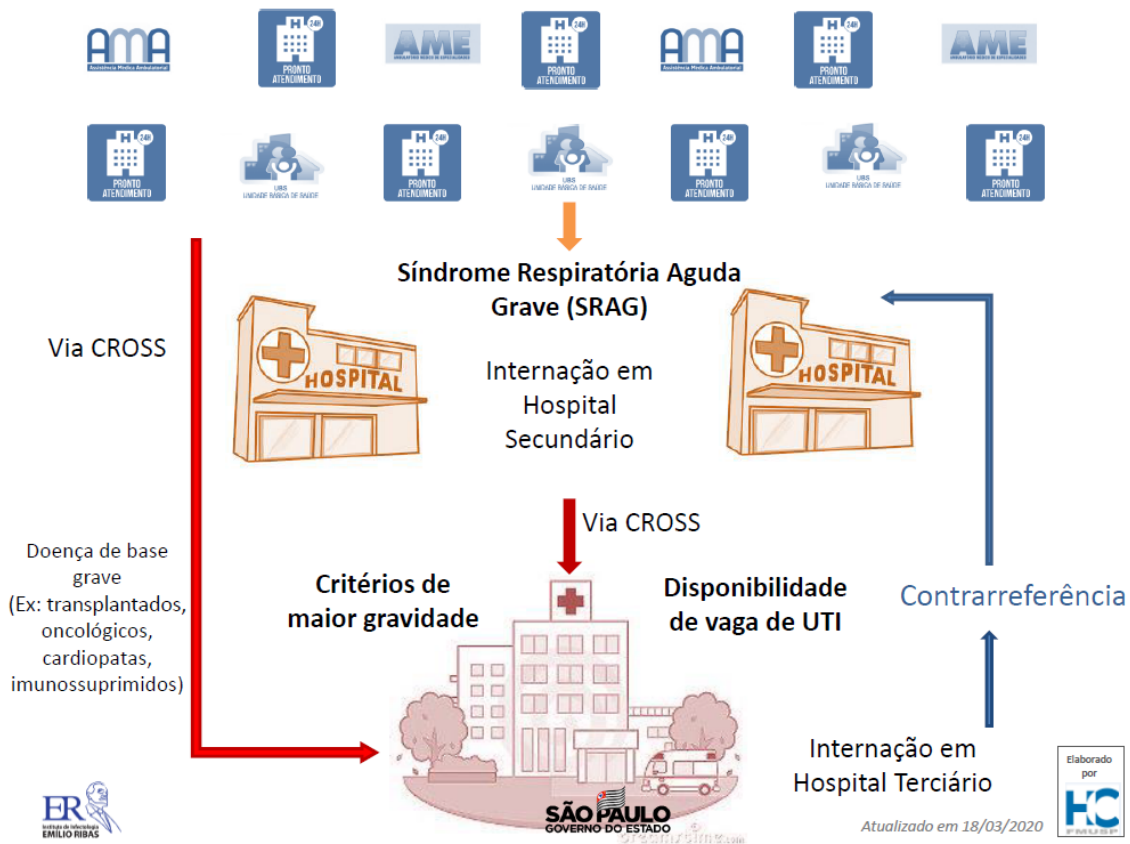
AMA
Assistência Médica Ambulatorial

24h
PRONTO ATENDIMENTO

AME

24h
PRONTO ATENDIMENTO

AMA
Assistência Médica Ambulatorial

24h
PRONTO ATENDIMENTO

AME

24h
PRONTO ATENDIMENTO

UBS
UNIDADE BÁSICA DE SAÚDE

24h
PRONTO ATENDIMENTO

UBS
UNIDADE BÁSICA DE SAÚDE

24h
PRONTO ATENDIMENTO

UBS
UNIDADE BÁSICA DE SAÚDE

24h
PRONTO ATENDIMENTO

Síndrome Respiratória Aguda Grave (SRAG)

Via CROSS

HOSPITAL

Internação em Hospital Secundário

HOSPITAL

Via CROSS

Doença de base grave (Ex: transplantados, oncológicos, cardiopatas, imunossuprimidos)

Critérios de maior gravidade

Disponibilidade de vaga de UTI

Contrarreferência

Internação em Hospital Terciário

ER
Instituto de Infectologia
EMÍLIO RIBAS

SÃO PAULO
GOVERNO DO ESTADO

Atualizado em 18/03/2020

Elaborado por
HC
FMUSP